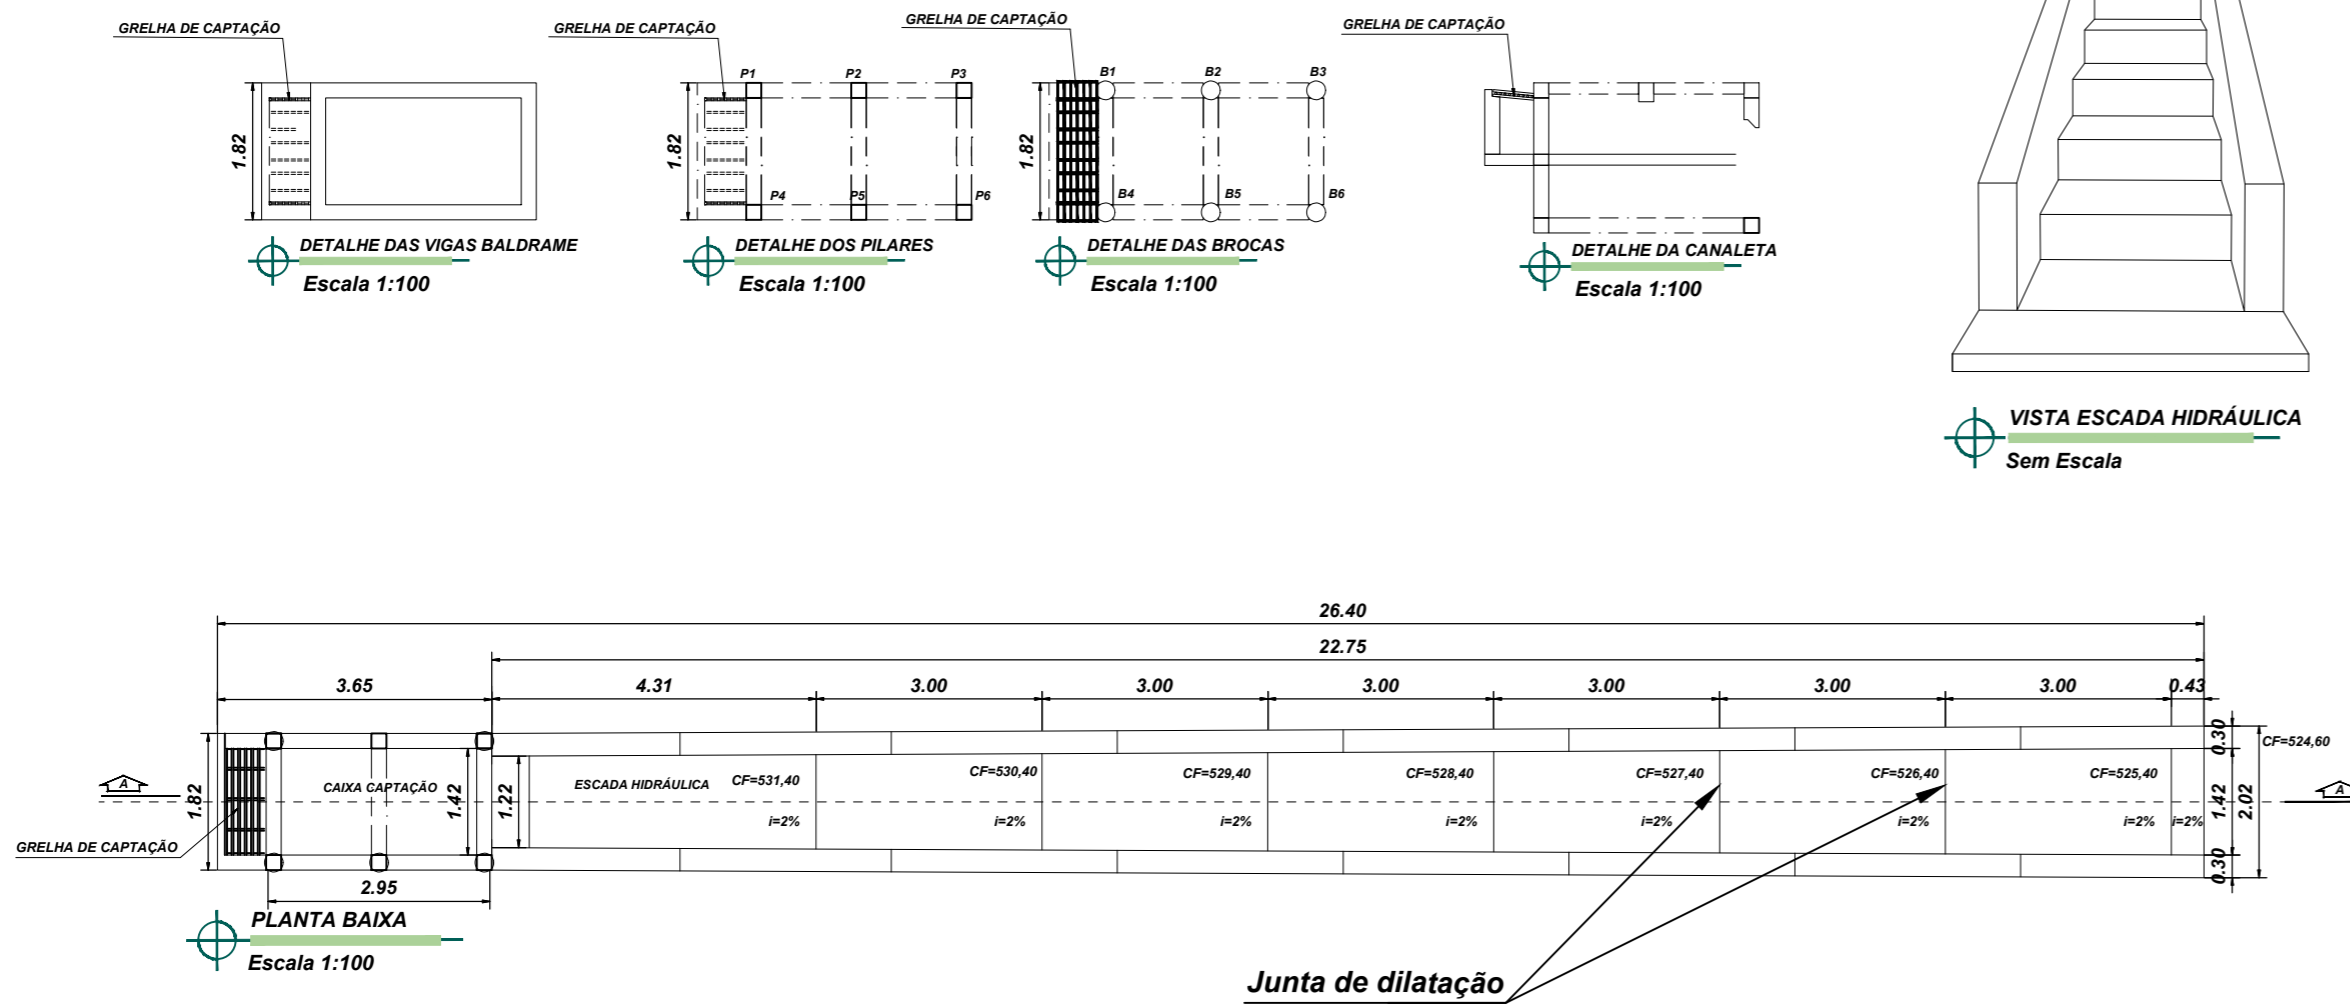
GRELHA DE CAPTAÇÃO

1.82

DETALHE DAS VIGAS BALDRAME
Escala 1:100

GRELHA DE CAPTAÇÃO

P1 P2 P3
1.82
P4 P5 P6

DETALHE DOS PILARES
Escala 1:100

GRELHA DE CAPTAÇÃO

B1 B2 B3
1.82
B4 B5 B6

DETALHE DAS BROCAS
Escala 1:100

GRELHA DE CAPTAÇÃO

DETALHE DA CANALETA
Escala 1:100

VISTA ESCADA HIDRÁULICA
Sem Escala

26.40
22.75
3.65
4.31
3.00
3.00
3.00
3.00
3.00
3.00
0.43

A
1.82
GRELHA DE CAPTAÇÃO
CAIXA CAPTAÇÃO
1.42
1.22
ESCADA HIDRÁULICA
CF=531,40
i=2%
CF=530,40
i=2%
CF=529,40
i=2%
CF=528,40
i=2%
CF=527,40
i=2%
CF=526,40
i=2%
CF=525,40
i=2%
i=2%
0.30
1.42
0.30
2.02
CF=524,60
A
2.95

PLANTA BAIXA
Escala 1:100

Junta de dilatação